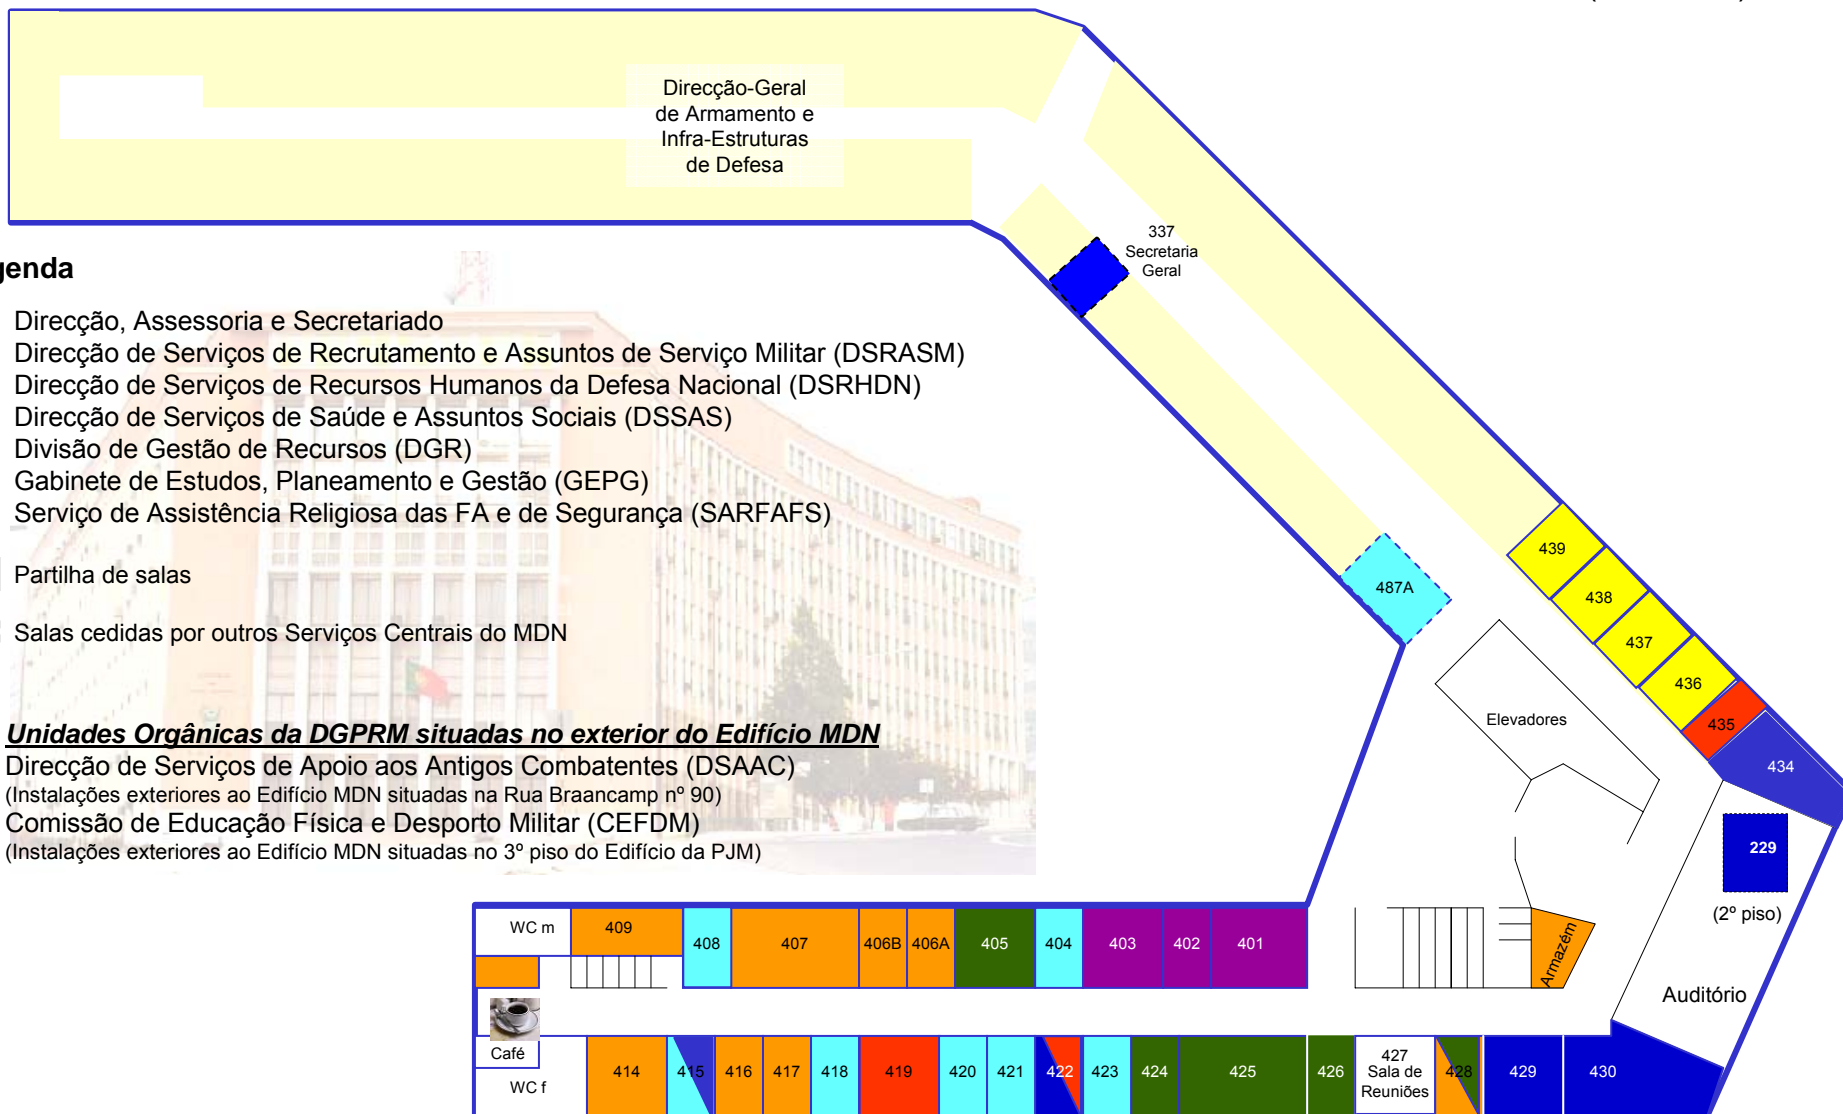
Direcção-Geral de Armamento e Infra-Estruturas de Defesa

337 Secretaria Geral

genda

Direcção, Assessoria e Secretariado
Direcção de Serviços de Recrutamento e Assuntos de Serviço Militar (DSRASM)
Direcção de Serviços de Recursos Humanos da Defesa Nacional (DSRHDN)
Direcção de Serviços de Saúde e Assuntos Sociais (DSSAS)
Divisão de Gestão de Recursos (DGR)
Gabinete de Estudos, Planeamento e Gestão (GEPG)
Serviço de Assistência Religiosa das FA e de Segurança (SARFAFS)

Partilha de salas

Salas cedidas por outros Serviços Centrais do MDN

Unidades Orgânicas da DGPRM situadas no exterior do Edifício MDN
Direcção de Serviços de Apoio aos Antigos Combatentes (DSAAC)
(Instalações exteriores ao Edifício MDN situadas na Rua Braancamp nº 90)
Comissão de Educação Física e Desporto Militar (CEFDM)
(Instalações exteriores ao Edifício MDN situadas no 3º piso do Edifício da PJM)

487A

439
438
437
436
435
434

Elevadores

229
(2º piso)

Auditório

Armazém

WC m 409 408 407 406B 406A 405 404 403 402 401

Café

WC f 414 415 416 417 418 419 420 421 422 423 424 425 426 427 Sala de Reuniões 428 429 430